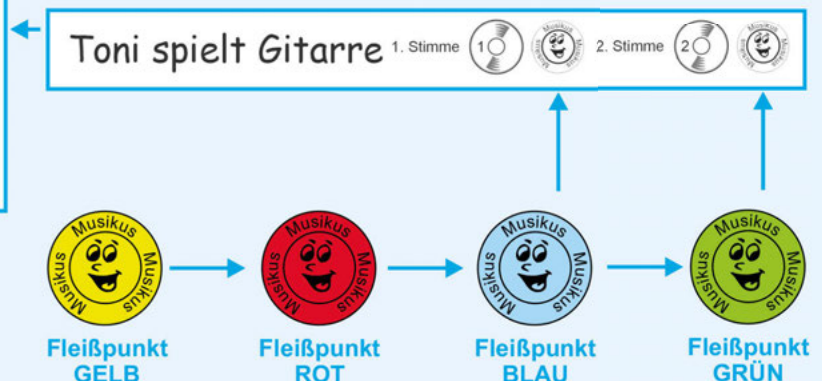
Toni spielt Gitarre 1. Stimme 1 Musikus 2. Stimme 2 Musikus

Musikus Musikus Musikus
Fleißpunkt GELB

Musikus Musikus Musikus
Fleißpunkt ROT

Musikus Musikus Musikus
Fleißpunkt BLAU

Musikus Musikus Musikus
Fleißpunkt GRÜN